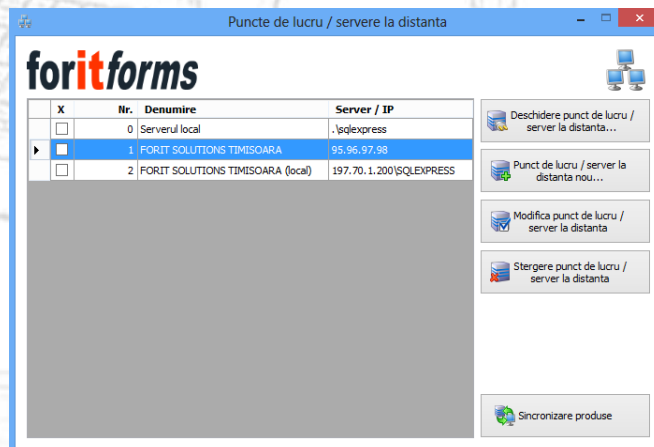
Puncte de lucru / servere la distanta

foritforms

| X | Nr. | Denumire | Server / IP |
|---|---|---|---|
| | 0 | Serverul local | .\sqlexpress |
| | 1 | FORIT SOLUTIONS TIMISOARA | 95.96.97.98 |
| | 2 | FORIT SOLUTIONS TIMISOARA (local) | 197.70.1.200\SQLEXPRESS |

Deschidere punct de lucru / server la distanta...

Punct de lucru / server la distanta nou...

Modifica punct de lucru / server la distanta

Stergere punct de lucru / server la distanta

Sincronizare produse